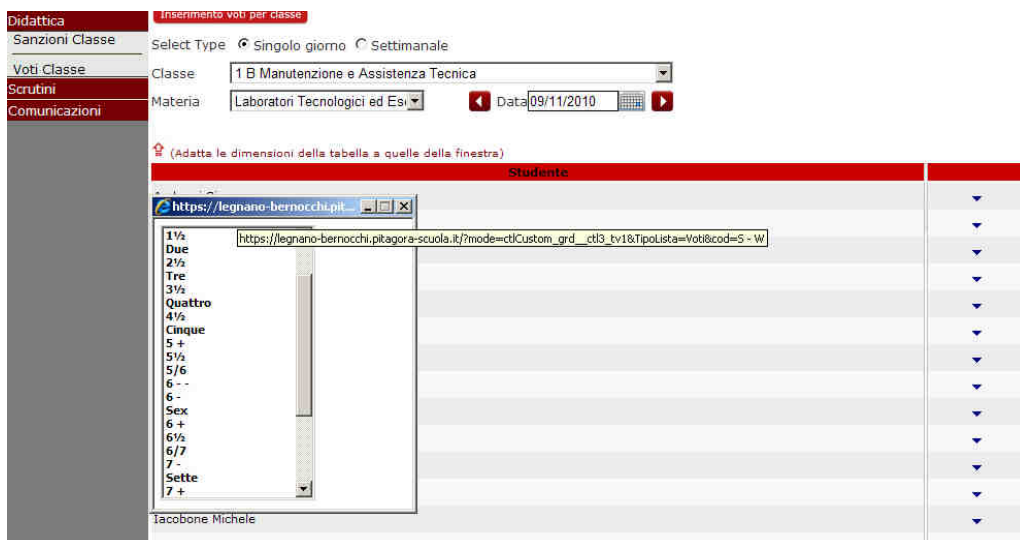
Didattica
Sanzioni Classe
Voti Classe
Scrutini
Comunicazioni

Inserimento voti per classe

Select Type Singolo giorno Settimanale

Classe 1 B Manutenzione e Assistenza Tecnica

Materia Laboratori Tecnologici ed Es Data 09/11/2010

(Adatta le dimensioni della tabella a quelle della finestra)

Studente

https://legnano-bernocchi.pit...

https://legnano-bernocchi.pitagora-scuola.it/?mode=ctlCustom_grd__ctl3_tv1&TipoLista=Voti&cod=S - W

1½
Due
2½
Tre
3½
Quattro
4½
Cinque
5 +
5½
5/6
6 - -
6 -
Sex
6 +
6½
6/7
7 -
Sette
7 +

Iacobone Michele